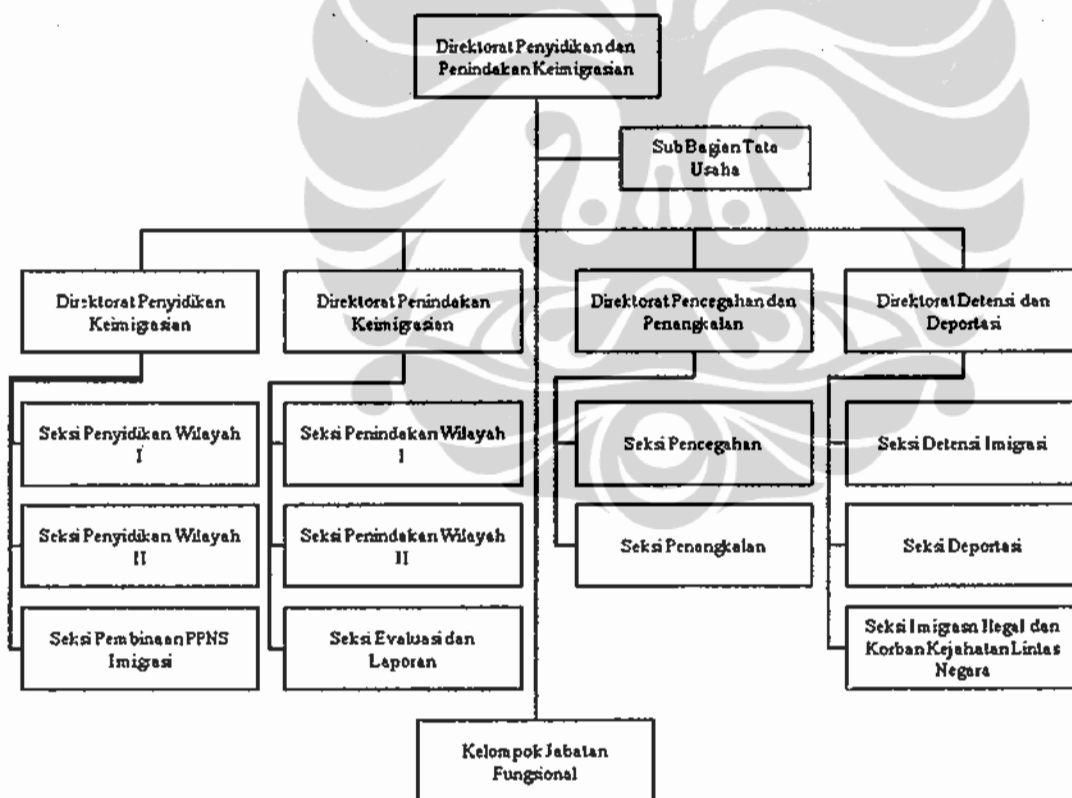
Direktorat Penyidikan dan Penindakan Keimigrasian

Sub Bagian Tata Usaha

Direktorat Penyidikan Keimigrasian

Direktorat Penindakan Keimigrasian

Direktorat Pencegahan dan Penangkalan

Direktorat Detensi dan Deportasi

Seksi Penyidikan Wilayah I

Seksi Penyidikan Wilayah II

Seksi Pembinaan PPNS Imigrasi

Seksi Penindakan Wilayah I

Seksi Penindakan Wilayah II

Seksi Evaluasi dan Laporan

Seksi Pencegahan

Seksi Penangkalan

Seksi Detensi Imigrasi

Seksi Deportasi

Seksi Imigrasn Ilegal dan Korban Kejahatan Lintas Negara

Kelompok Jabatan Fungsional